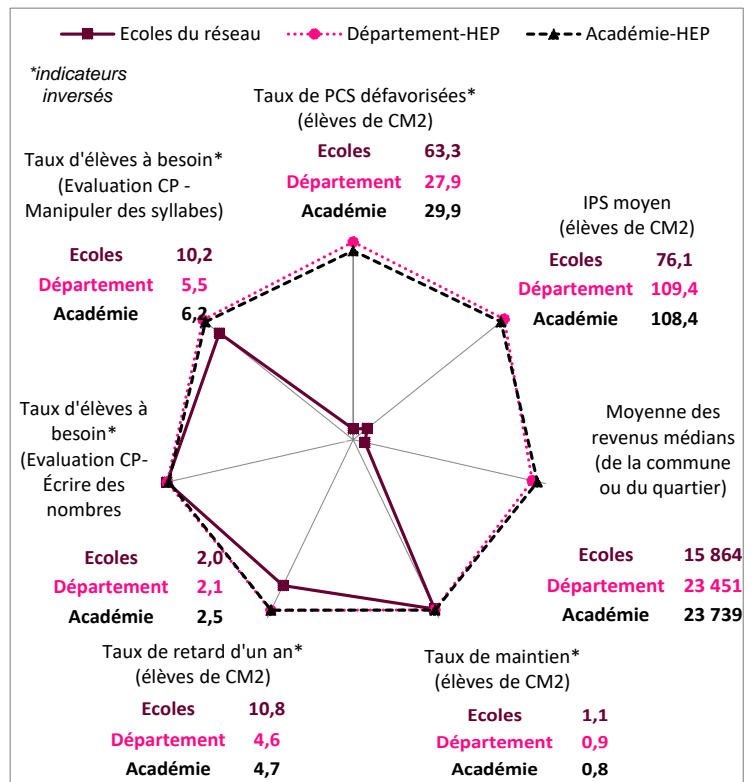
Ecoles du réseau
Département-HEP
Académie-HEP

*indicateurs inversés

Taux de PCS défavorisées* (élèves de CM2)

| | |
|---|---|
| Ecoles | 63,3 |
| Département | 27,9 |
| Académie | 29,9 |

IPS moyen (élèves de CM2)

| | |
|---|---|
| Ecoles | 76,1 |
| Département | 109,4 |
| Académie | 108,4 |

Moyenne des revenus médians (de la commune ou du quartier)

| | |
|---|---|
| Ecoles | 15 864 |
| Département | 23 451 |
| Académie | 23 739 |

Taux de maintien* (élèves de CM2)

| | |
|---|---|
| Ecoles | 1,1 |
| Département | 0,9 |
| Académie | 0,8 |

Taux de retard d'un an* (élèves de CM2)

| | |
|---|---|
| Ecoles | 10,8 |
| Département | 4,6 |
| Académie | 4,7 |

Taux d'élèves à besoin* (Evaluation CP-Écrire des nombres)

| | |
|---|---|
| Ecoles | 2,0 |
| Département | 2,1 |
| Académie | 2,5 |

Taux d'élèves à besoin* (Evaluation CP - Manipuler des syllabes)

| | |
|---|---|
| Ecoles | 10,2 |
| Département | 5,5 |
| Académie | 6,2 |